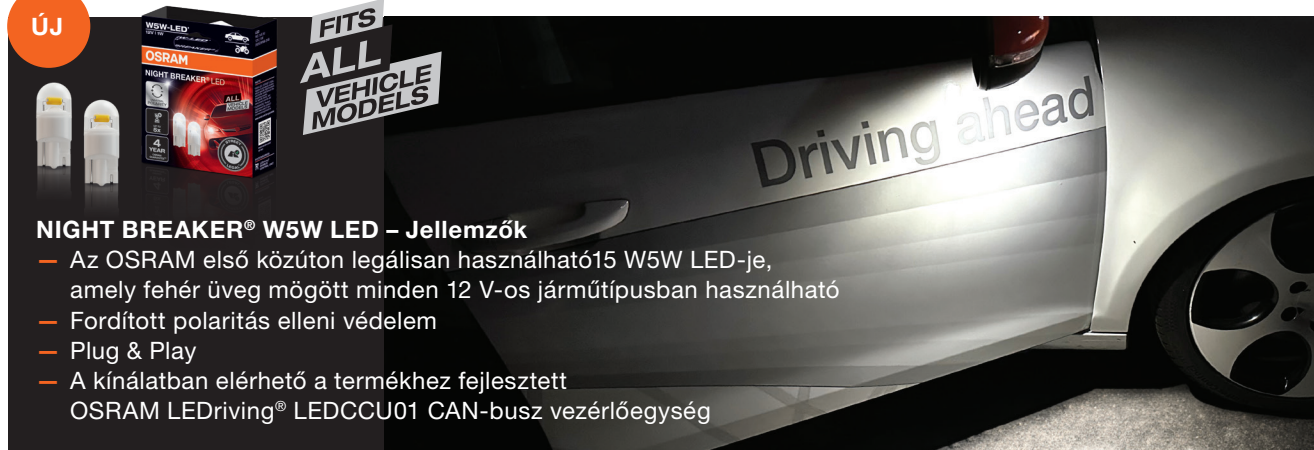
ÚJ

W5W-LED
OSRAM
NIGHT BREAKER® LED
ALL
4 YEAR

FITS ALL VEHICLE MODELS

Driving ahead

NIGHT BREAKER® W5W LED – Jellemzők
– Az OSRAM első közúton legálisan használható15 W5W LED-je, amely fehér üveg mögött minden 12 V-os járműtípusban használható
– Fordított polaritás elleni védelem
– Plug & Play
– A kínálatban elérhető a termékhez fejlesztett OSRAM LEDriving® LEDCCU01 CAN-busz vezérlőegység